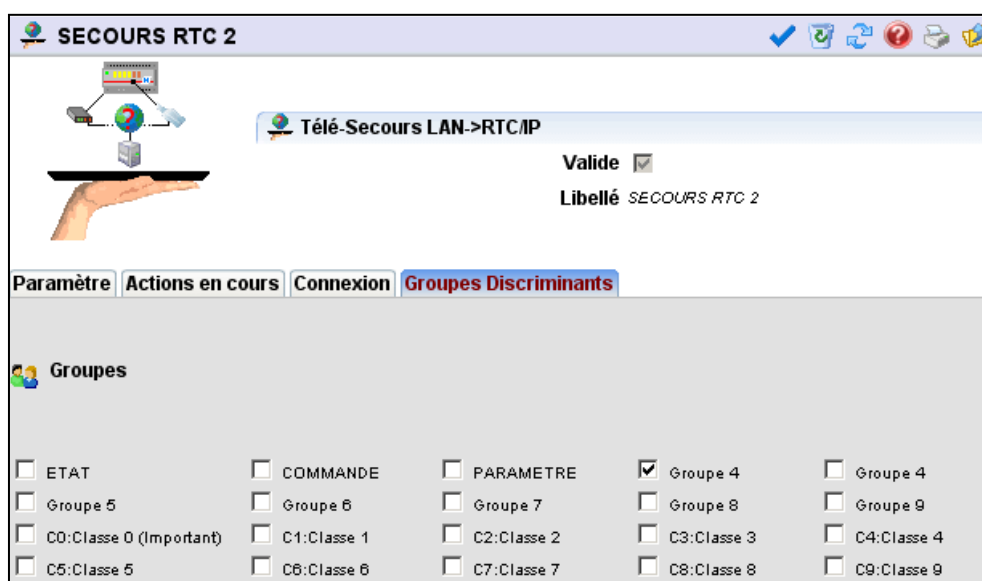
SECOURS RTC 2

Télé-Secours LAN->RTC/IP

Valide

Libellé SECOURS RTC 2

Paramètre | Actions en cours | Connexion | Groupes Discriminants

Groupes

| | | | | |
|---|---|---|---|---|
| ETAT | COMMANDE | PARAMETRE | Groupe 4 | Groupe 4 |
| Groupe 5 | Groupe 6 | Groupe 7 | Groupe 8 | Groupe 9 |
| C0:Classe 0 (Important) | C1:Classe 1 | C2:Classe 2 | C3:Classe 3 | C4:Classe 4 |
| C5:Classe 5 | C6:Classe 6 | C7:Classe 7 | C8:Classe 8 | C9:Classe 9 |